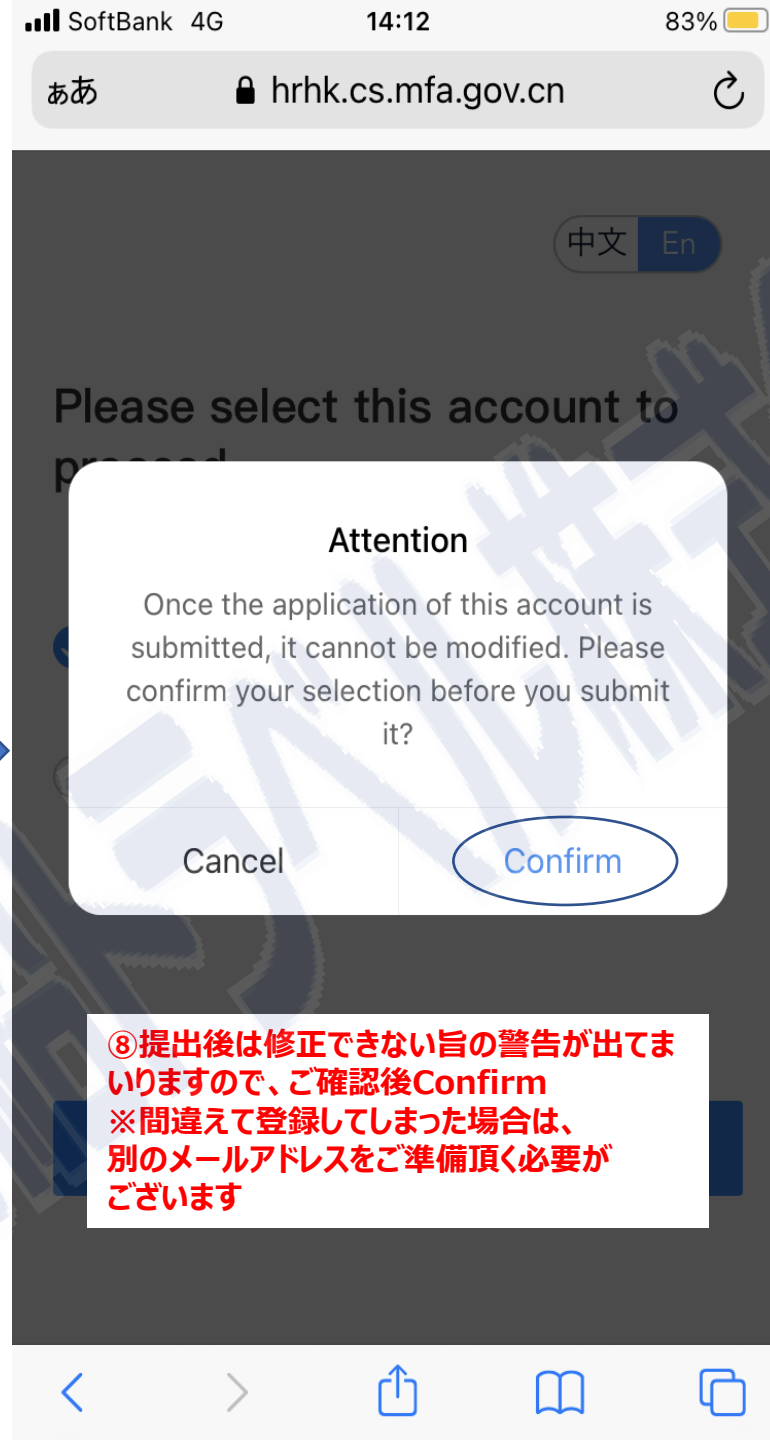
SoftBank 4G 14:12 83%

ぁあ hrhk.cs.mfa.gov.cn

中文 En

Please select this account to proceed

Attention

Once the application of this account is submitted, it cannot be modified. Please confirm your selection before you submit it?

Cancel Confirm

⑧提出後は修正できない旨の警告が出てまいりますので、ご確認後Confirm
※間違えて登録してしまった場合は、別のメールアドレスをご準備頂く必要がございます